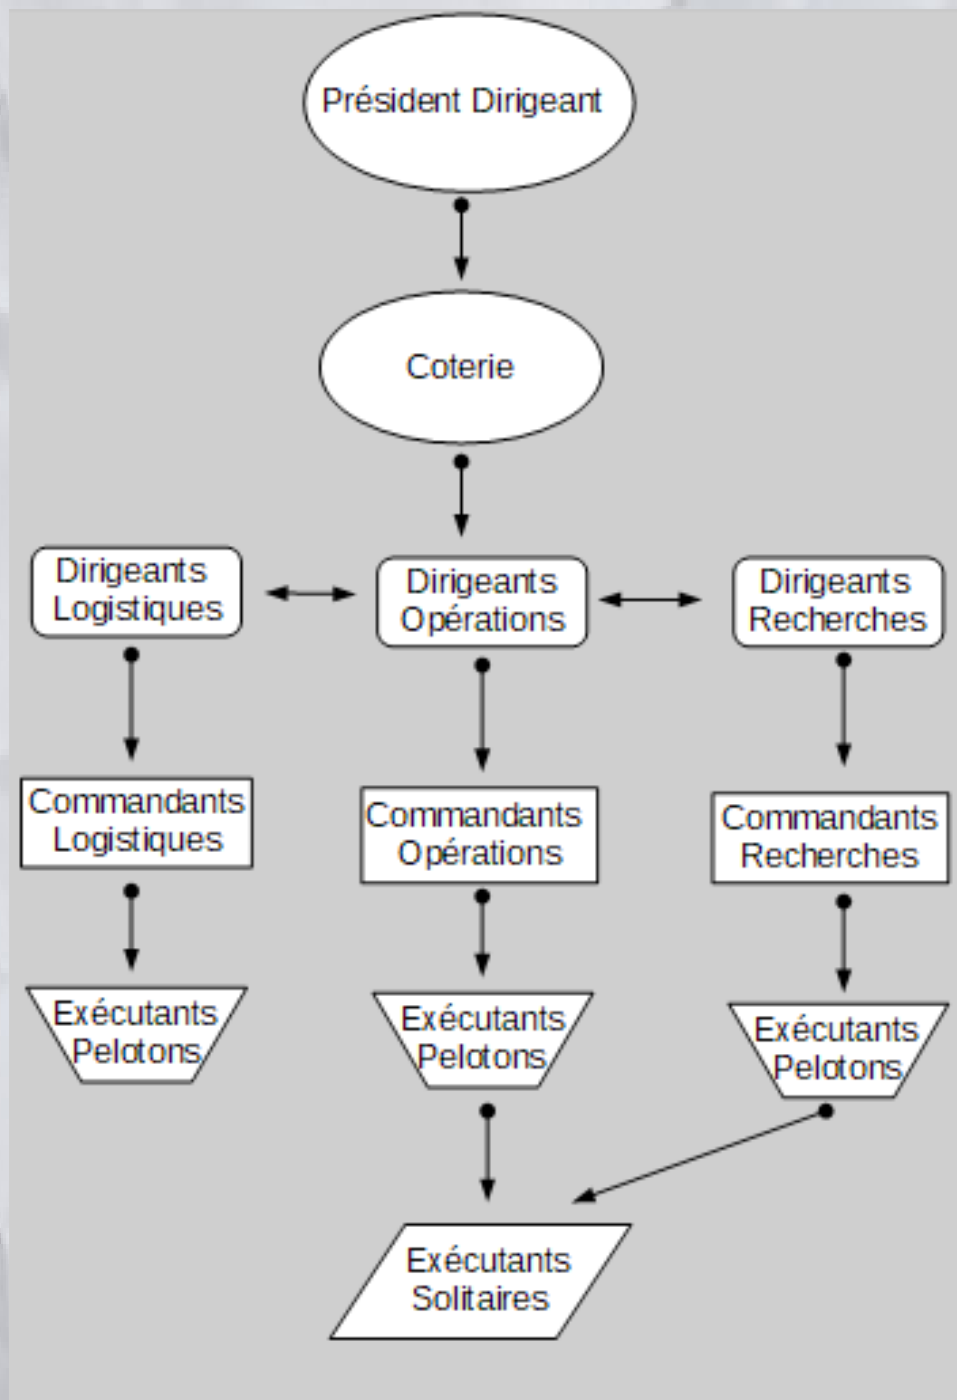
Président Dirigeant

Coterie

Dirigeants Logistiques

Dirigeants Opérations

Dirigeants Recherches

Commandants Logistiques

Commandants Opérations

Commandants Recherches

Exécutants Pelotons

Exécutants Pelotons

Exécutants Pelotons

Exécutants Solitaires